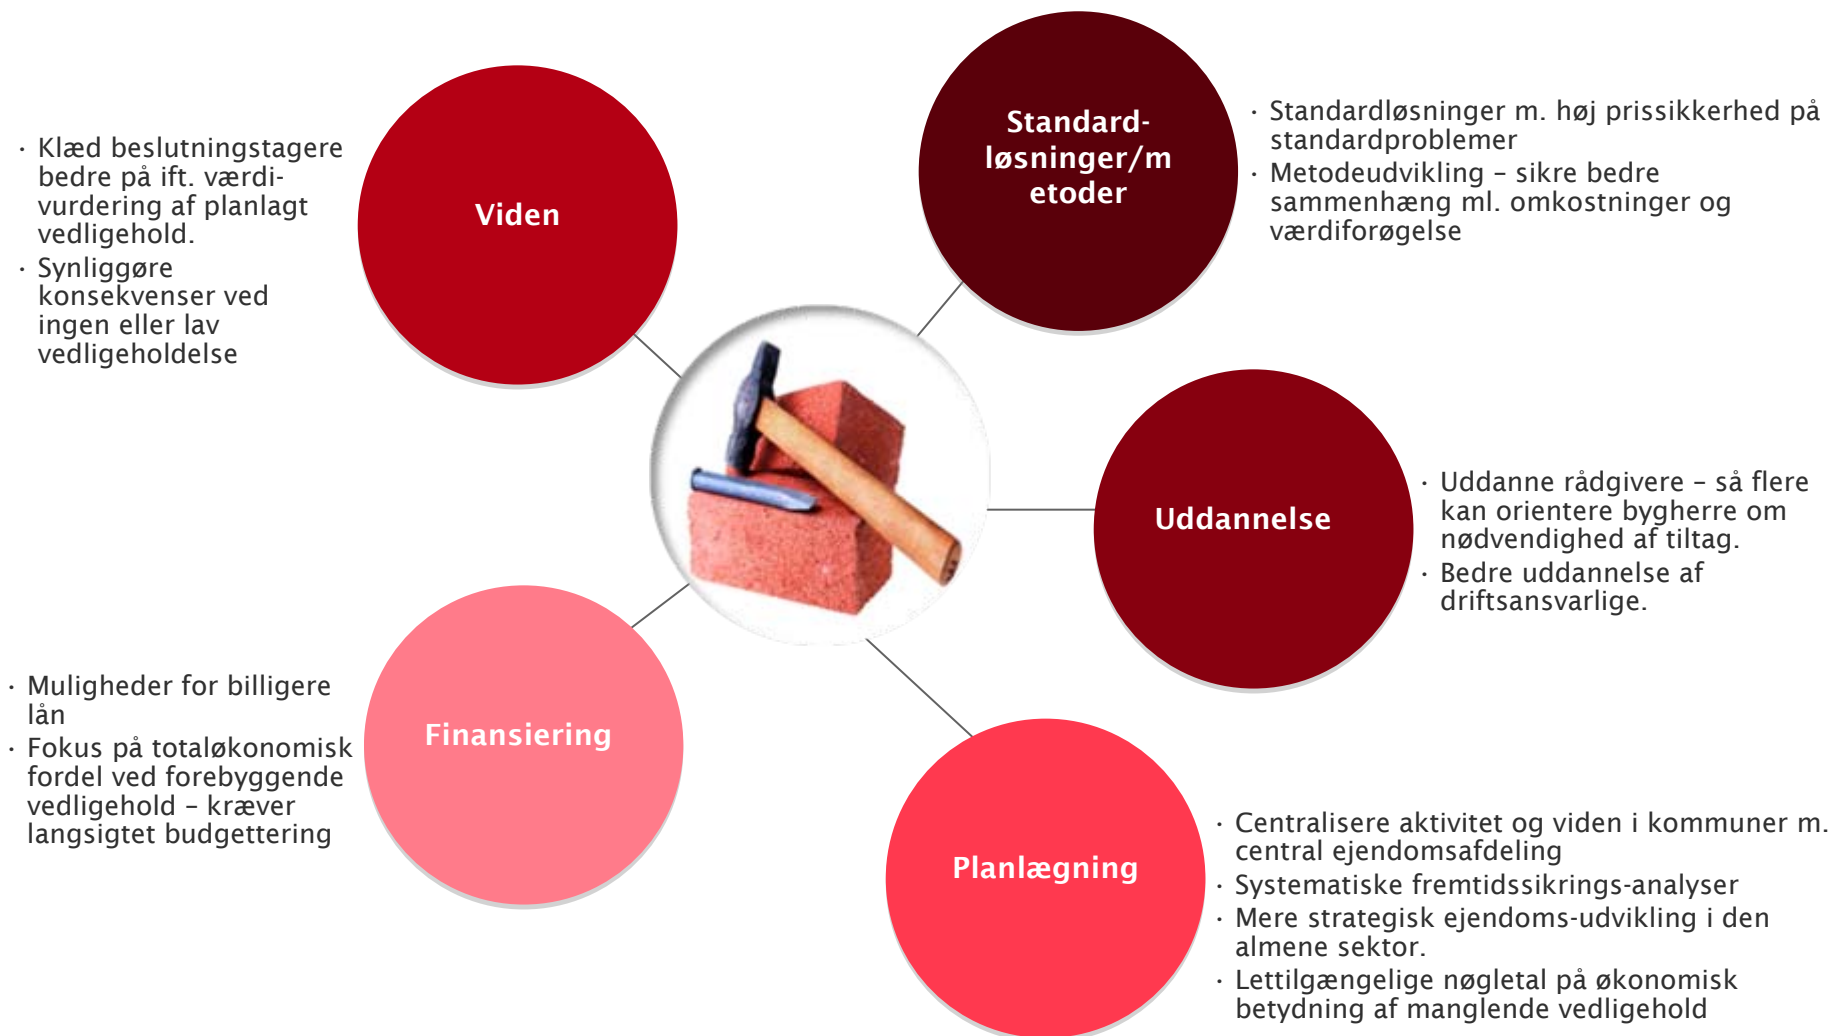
Standard-løsninger/metoder

- Standardløsninger m. høj prissikkerhed på standardproblemer
- Metodeudvikling – sikre bedre sammenhæng ml. omkostninger og værdiforøgelse

- Klæd beslutningstagere bedre på ift. værdi-vurdering af planlagt vedligehold.
- Synliggøre konsekvenser ved ingen eller lav vedligeholdelse

Viden

Uddannelse

- Uddanne rådgivere – så flere kan orientere bygherre om nødvendighed af tiltag.
- Bedre uddannelse af driftsansvarlige.

- Muligheder for billigere lån
- Fokus på totaløkonomisk fordel ved forebyggende vedligehold – kræver langsigtet budgettering

Finansiering

Planlægning

- Centralisere aktivitet og viden i kommuner m. central ejendomsafdeling
- Systematiske fremtidssikrings-analyser
- Mere strategisk ejendoms-udvikling i den almene sektor.
- Lettilgængelige nøgletal på økonomisk betydning af manglende vedligehold